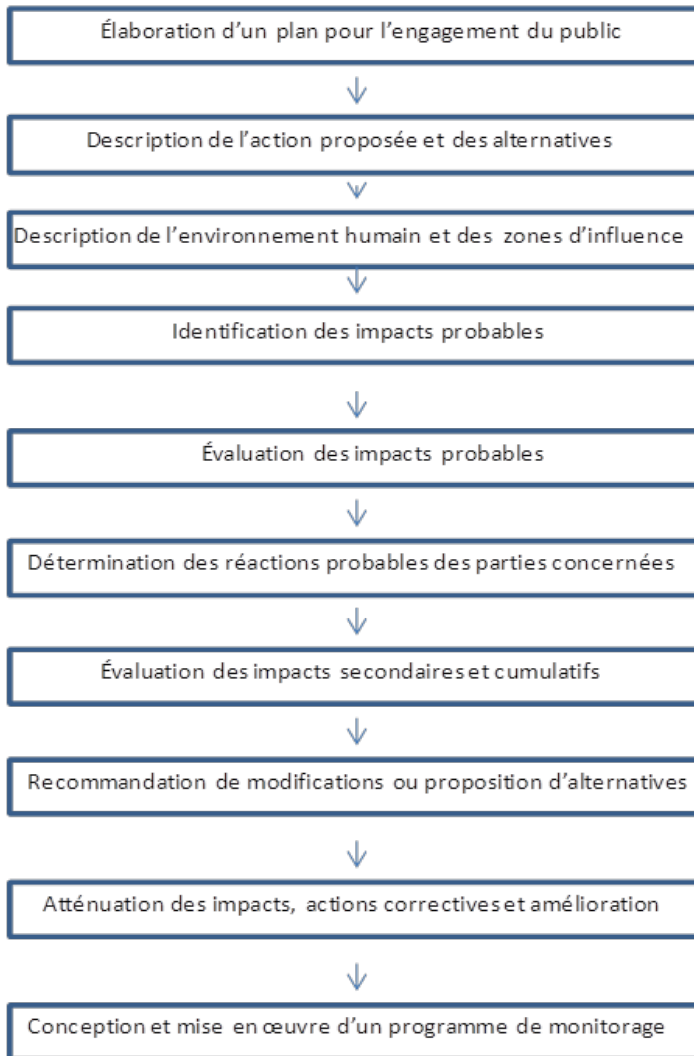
Élaboration d’un plan pour l’engagement du public

Description de l’action proposée et des alternatives

Description de l’environnement humain et des zones d’influence

Identification des impacts probables

Évaluation des impacts probables

Détermination des réactions probables des parties concernées

Évaluation des impacts secondaires et cumulatifs

Recommandation de modifications ou proposition d’alternatives

Atténuation des impacts, actions correctives et amélioration

Conception et mise en œuvre d’un programme de monitorage